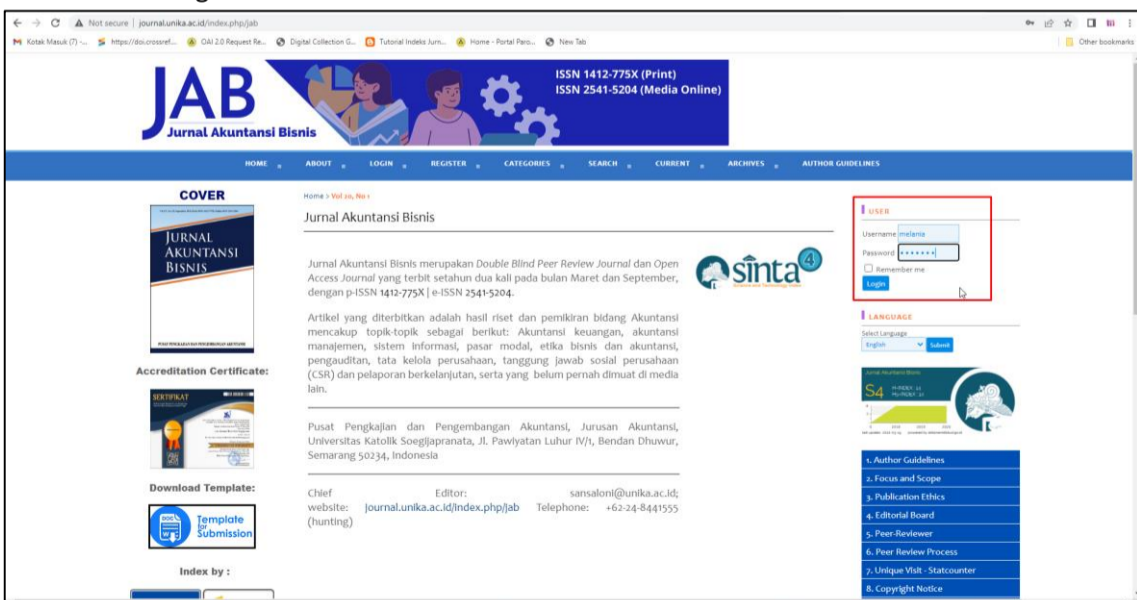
Not secure | journal.unika.ac.id/index.php/jab

Kotak Masuk (7) - ... https://doi.crossref... OAI 2.0 Request Re... Digital Collection G... Tutorial Indeks Jurn... Home - Portal Paro... New Tab Other bookmarks

JAB
Jurnal Akuntansi Bisnis

ISSN 1412-775X (Print)
ISSN 2541-5204 (Media Online)

HOME ABOUT LOGIN REGISTER CATEGORIES SEARCH CURRENT ARCHIVES AUTHOR GUIDELINES

COVER

JURNAL AKUNTANSI BISNIS

Accreditation Certificate:

SERTIFIKAT

Download Template:

Template for Submission

Index by :

Home > Vol 20, No 1

Jurnal Akuntansi Bisnis

Jurnal Akuntansi Bisnis merupakan *Double Blind Peer Review Journal* dan *Open Access Journal* yang terbit setahun dua kali pada bulan Maret dan September, dengan p-ISSN 1412-775X | e-ISSN 2541-5204.

sinta 4

Artikel yang diterbitkan adalah hasil riset dan pemikiran bidang Akuntansi mencakup topik-topik sebagai berikut: Akuntansi keuangan, akuntansi manajemen, sistem informasi, pasar modal, etika bisnis dan akuntansi, pengauditan, tata kelola perusahaan, tanggung jawab sosial perusahaan (CSR) dan pelaporan berkelanjutan, serta yang belum pernah dimuat di media lain.

Pusat Pengkajian dan Pengembangan Akuntansi, Jurusan Akuntansi, Universitas Katolik Soegijapranata, Jl. Pawiyatan Luhur IV/1, Bendan Dhuwur, Semarang 50234, Indonesia

Chief Editor: sansaloni@unika.ac.id; website: journal.unika.ac.id/index.php/jab Telephone: +62-24-8441555 (hunting)

USER
Username melanie
Password •••••••
Remember me
Login

LANGUAGE
Select Language
English Submit

S4

1. Author Guidelines
2. Focus and Scope
3. Publication Ethics
4. Editorial Board
5. Peer-Reviewer
6. Peer Review Process
7. Unique Visit - Statcounter
8. Copyright Notice